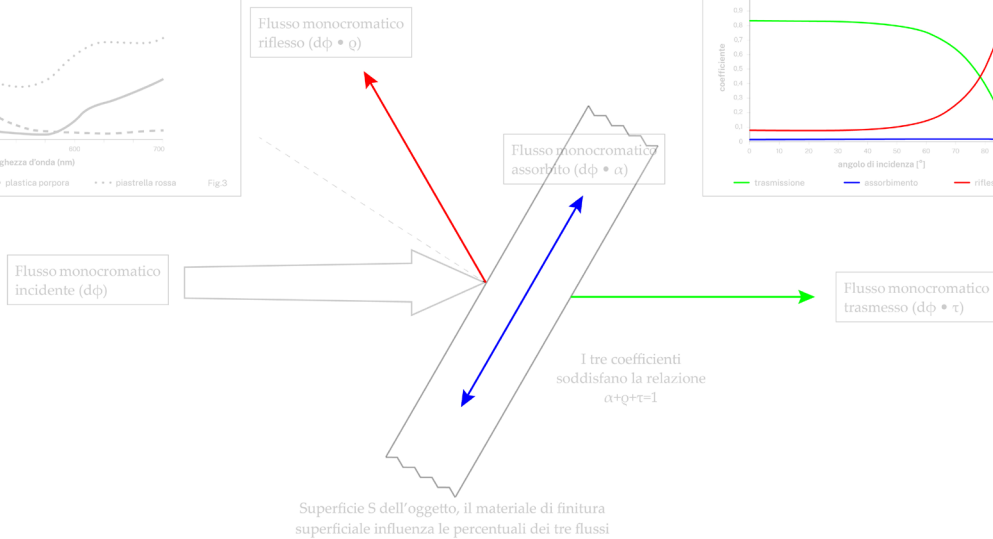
ghezza d'onda (nm)

600

700

plastica porpora

piastrella rossa

Fig.3

Flusso monocromatico riflesso (dϕ • ϱ)

0,9

0,8

0,7

0,6

0,5

0,4

0,3

0,2

0,1

0

coefficiente

0

10

20

30

40

50

60

70

80

angolo di incidenza [°]

trasmissione

assorbimento

rifle

Flusso monocromatico assorbito (dϕ • α)

Flusso monocromatico incidente (dϕ)

Flusso monocromatico trasmesso (dϕ • τ)

I tre coefficienti soddisfano la relazione α+ϱ+τ=1

Superficie S dell'oggetto, il materiale di finitura superficiale influenza le percentuali dei tre flussi